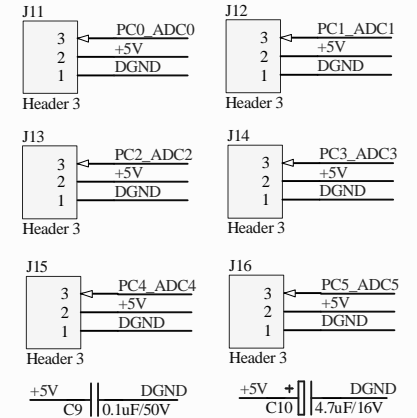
J11
3 PC0_ADC0
2 +5V
1 DGND
Header 3

J12
3 PC1_ADC1
2 +5V
1 DGND
Header 3

J13
3 PC2_ADC2
2 +5V
1 DGND
Header 3

J14
3 PC3_ADC3
2 +5V
1 DGND
Header 3

J15
3 PC4_ADC4
2 +5V
1 DGND
Header 3

J16
3 PC5_ADC5
2 +5V
1 DGND
Header 3

+5V DGND
C9 0.1uF/50V

+5V + DGND
C10 4.7uF/16V